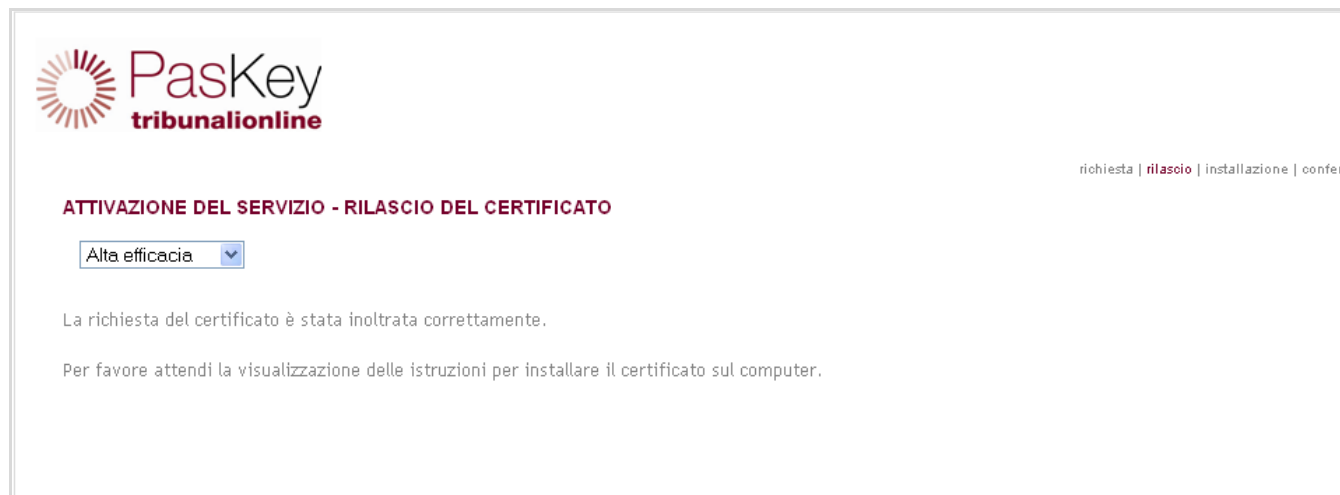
PasKey
tribunalionline

richiesta | rilascio | installazione | confer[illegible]

ATTIVAZIONE DEL SERVIZIO - RILASCIO DEL CERTIFICATO

Alta efficacia

La richiesta del certificato è stata inoltrata correttamente.

Per favore attendi la visualizzazione delle istruzioni per installare il certificato sul computer.